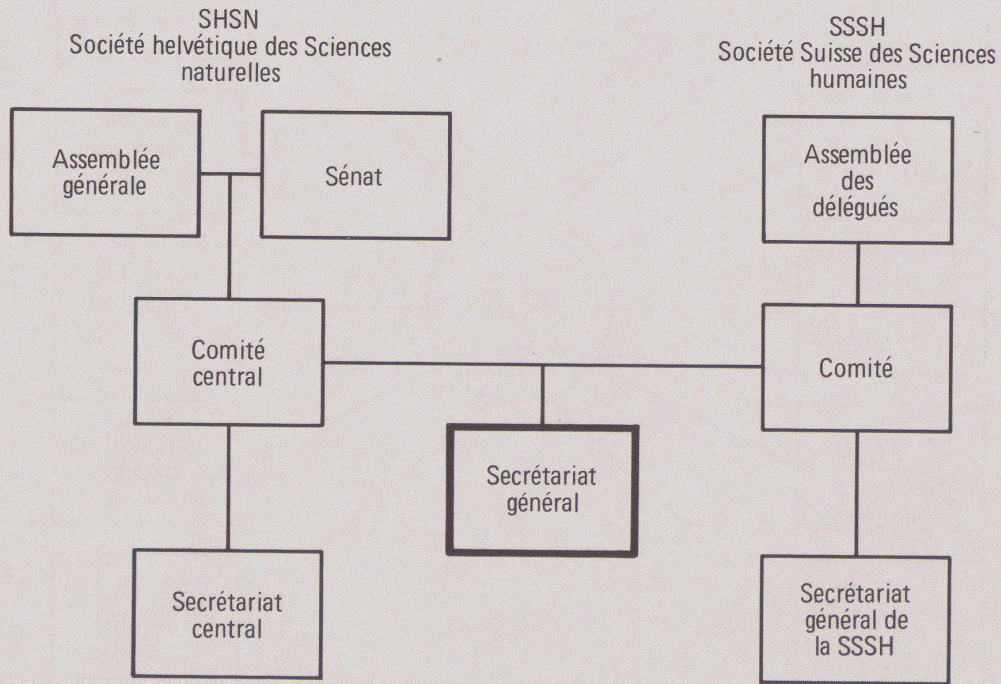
SHSN
Société helvétique des Sciences naturelles

SSSH
Société Suisse des Sciences humaines

Assemblée générale

Sénat

Assemblée des délégués

Comité central

Comité

Secrétariat général

Secrétariat central

Secrétariat général de la SSSH